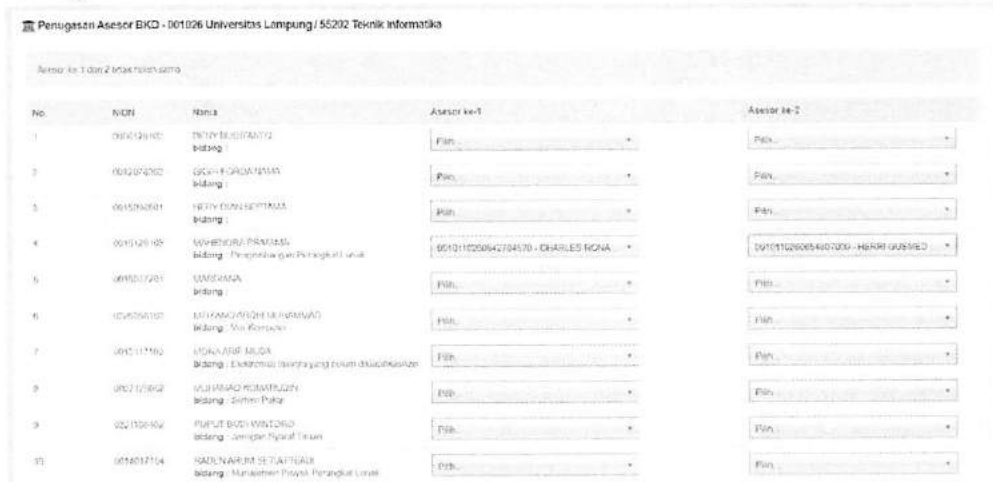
Penugasan Asesor BKD - 001026 Universitas Lampung / 55202 Teknik Informatika

Asesor ke-1 dan 2 tidak boleh sama

| No | NIDN | Nama | Asesor ke-1 | Asesor ke-2 |
|---|---|---|---|---|
| 1 | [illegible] | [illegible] bidang : | Pilih... | Pilih... |
| 2 | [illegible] | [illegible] bidang : | Pilih... | Pilih... |
| 3 | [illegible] | HERY DIAN SEPTAMA bidang : | Pilih... | Pilih... |
| 4 | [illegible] | MAHENDRA PRATAMA bidang : Pengembangan Perangkat Lunak | 0010110260642704570 - CHARLES NONA | 0010110260654007000 - HERRI GUSMEDI |
| 5 | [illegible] | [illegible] bidang : | Pilih... | Pilih... |
| 6 | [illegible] | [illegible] MUHAMMAD bidang : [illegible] | Pilih... | Pilih... |
| 7 | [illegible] | YONA ARIF MUDA bidang : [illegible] | Pilih... | Pilih... |
| 8 | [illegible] | MUHAMAD KOMARUDIN bidang : Sistem Pakar | Pilih... | Pilih... |
| 9 | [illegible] | PUPUT BUDI WINTORO bidang : Jaringan Syaraf Tiruan | Pilih... | Pilih... |
| 10 | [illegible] | RADEN ARUM SETIA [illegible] bidang : Manajemen Proyek Perangkat Lunak | Pilih... | Pilih... |